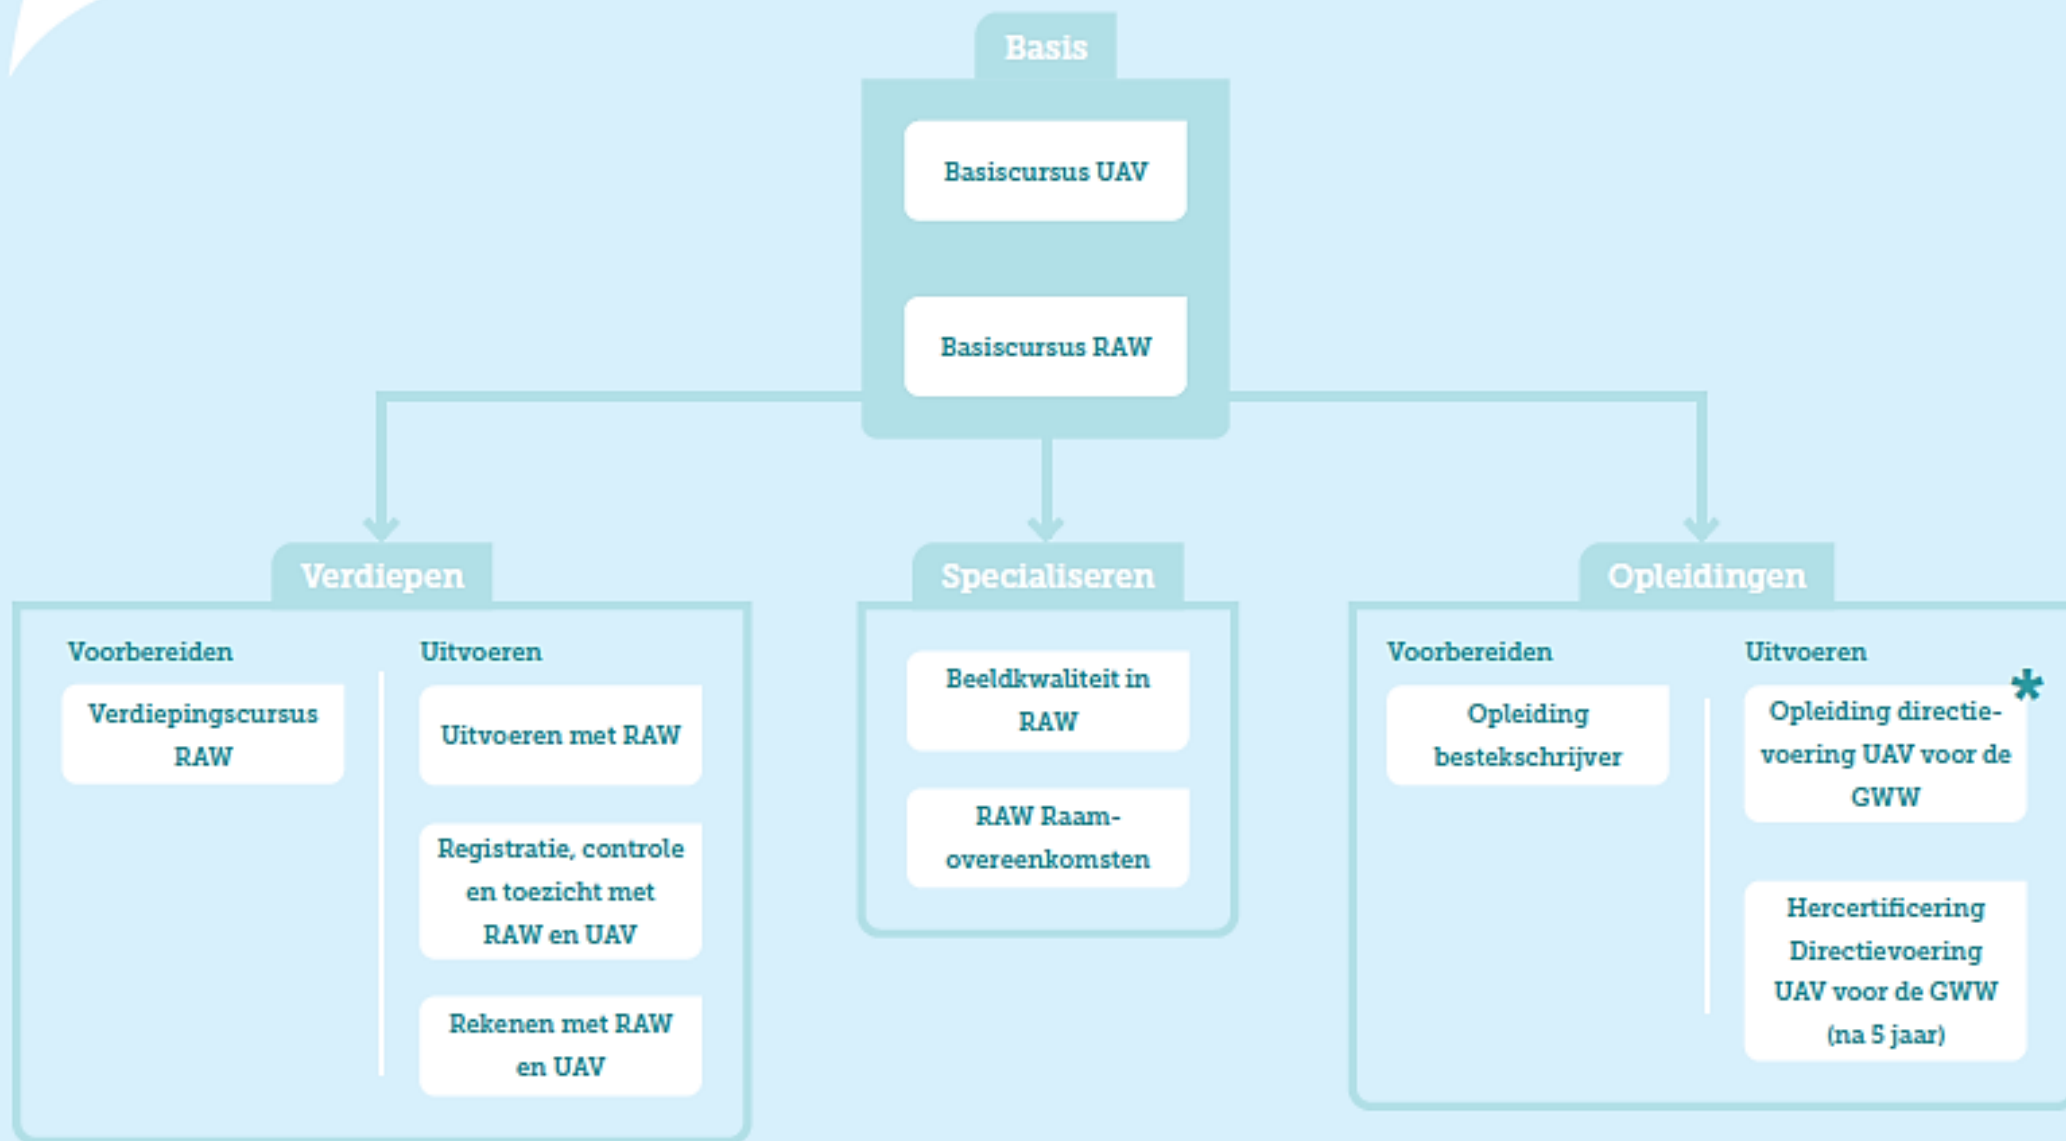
Basis

Basiscursus UAV

Basiscursus RAW

Verdiepen

Voorbereiden

Verdiepingscursus RAW

Uitvoeren

Uitvoeren met RAW

Registratie, controle en toezicht met RAW en UAV

Rekenen met RAW en UAV

Specialiseren

Beeldkwaliteit in RAW

RAW Raamovereenkomsten

Opleidingen

Voorbereiden

Opleiding bestekschrijver

Uitvoeren

*

Opleiding directievoering UAV voor de GWW

Hercertificering Directievoering UAV voor de GWW (na 5 jaar)